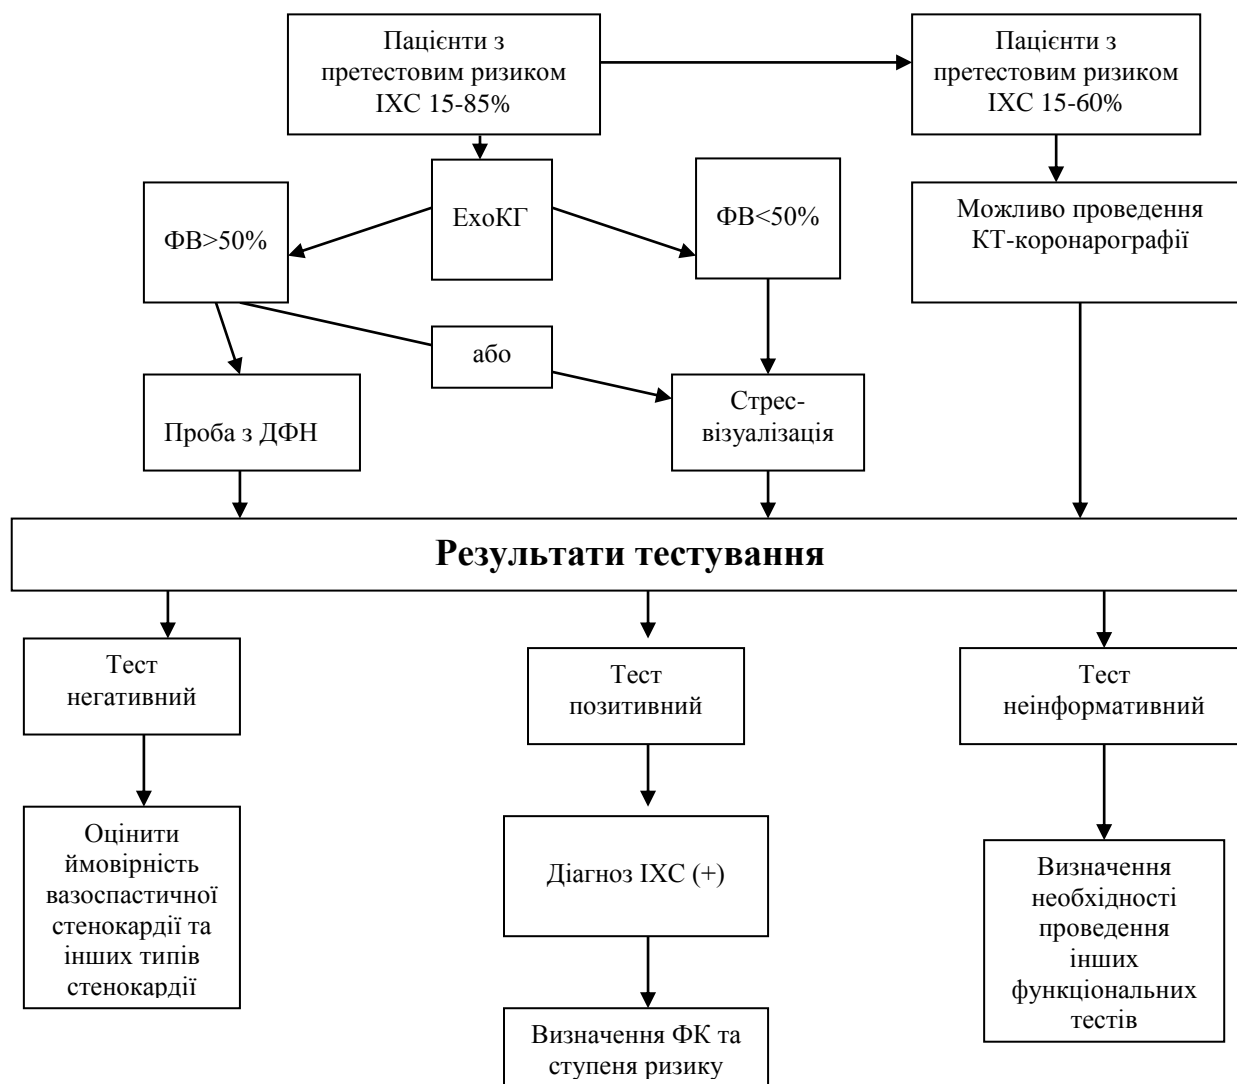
Пацієнти з претестовим ризиком ІХС 15-85%

Пацієнти з претестовим ризиком ІХС 15-60%

ЕхоКГ

ФВ>50%

ФВ<50%

Можливо проведення КТ-коронарографії

або

Проба з ДФН

Стрес-візуалізація

Результати тестування

Тест негативний

Тест позитивний

Тест неінформативний

Оцінити ймовірність вазоспастичної стенокардії та інших типів стенокардії

Діагноз ІХС (+)

Визначення необхідності проведення інших функціональних тестів

Визначення ФК та ступеня ризику